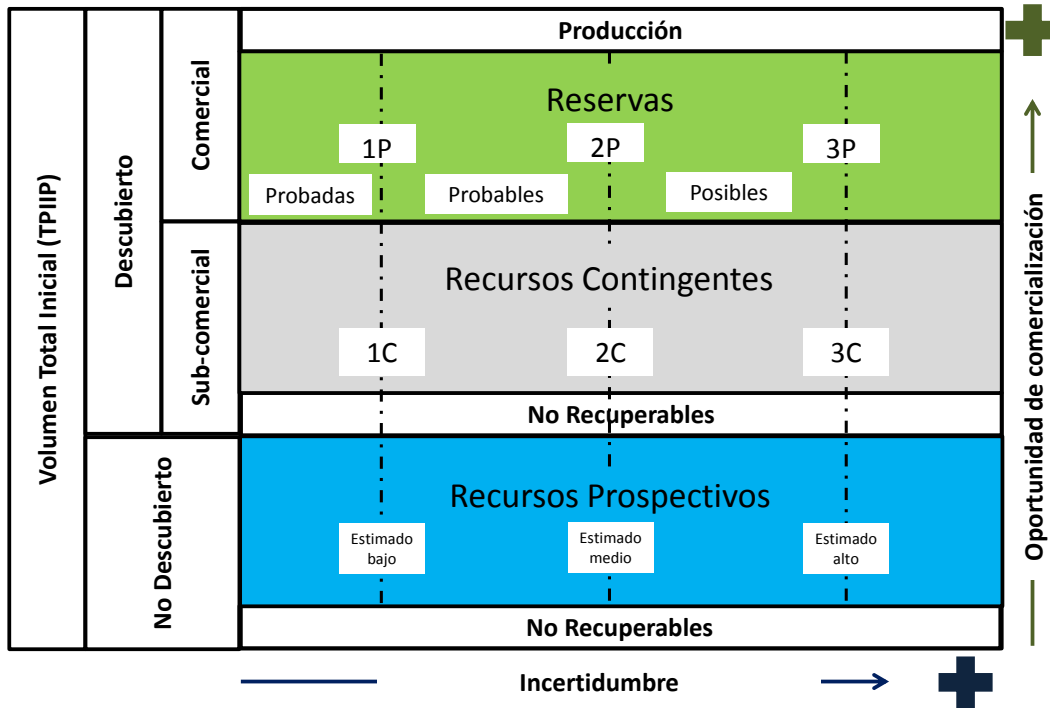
Volumen Total Inicial (TPIIP)

Descubierto

Comercial

Sub-comercial

No Descubierto

Producción

Reservas

1P

2P

3P

Probadas

Probables

Posibles

Recursos Contingentes

1C

2C

3C

No Recuperables

Recursos Prospectivos

Estimado bajo

Estimado medio

Estimado alto

No Recuperables

Oportunidad de comercialización

Incertidumbre